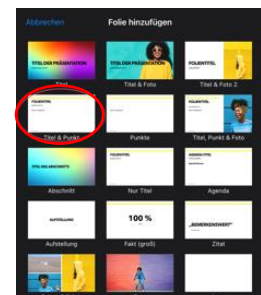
Abbrechen
Folie hinzufügen

TITEL DER PRÄSENTATION
Titel

TITEL DER PRÄSENTATION
Titel & Foto

FOLIENTITEL
Titel & Foto 2

FOLIENTITEL
Titel & Punkt

Punkte

FOLIENTITEL
Titel, Punkt & Foto

TITEL DES ABSCHNITTS
Abschnitt

FOLIENTITEL
Nur Titel

AGENDA-TITEL
Agenda

AUFSTELLUNG
Aufstellung

100 %
Fakt (groß)

„BEMERKENSWERT"
Zitat